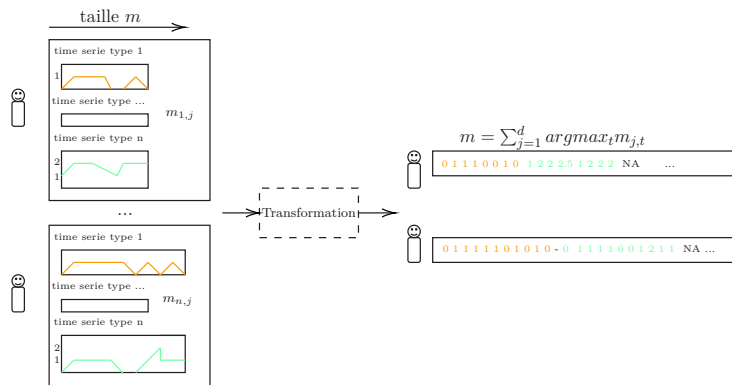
taille $m$

time serie type 1

1

time serie type ...

$m_{1,j}$

time serie type n

2

1

...

time serie type 1

time serie type ...

$m_{n,j}$

time serie type n

2

1

Transformation

$m = \sum_{j=1}^{d} argmax_t m_{j,t}$

0 1 1 1 0 0 1 0 1 2 2 2.5 1 2 2 2 NA ...

0 1 1 1 1 1 0 1 0 1 0 - 0 1 1 1 1 0 0 1 2 1 1 NA ...